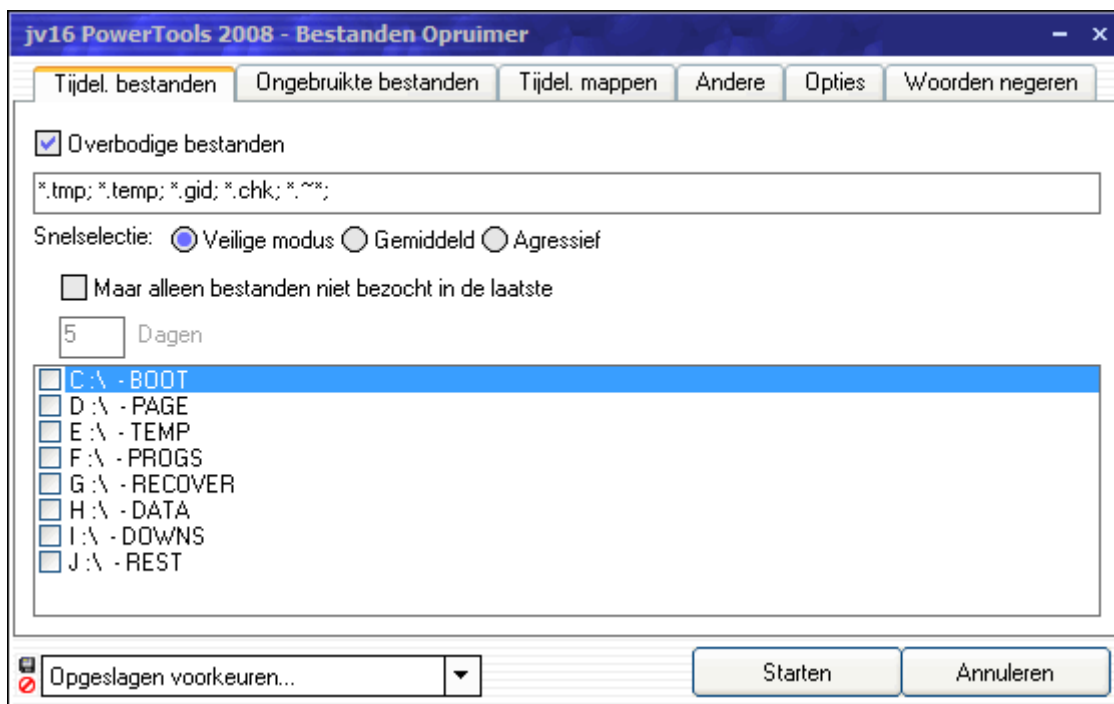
jv16 PowerTools 2008 - Bestanden Opruimer

Tijdel. bestanden | Ongebruikte bestanden | Tijdel. mappen | Andere | Opties | Woorden negeren

Overbodige bestanden

*.tmp; *.temp; *.gid; *.chk; *.~*;

Snelselectie: Veilige modus Gemiddeld Agressief

Maar alleen bestanden niet bezocht in de laatste

5 Dagen

C:\ - BOOT
D:\ - PAGE
E:\ - TEMP
F:\ - PROGS
G:\ - RECOVER
H:\ - DATA
I:\ - DOWNS
J:\ - REST

Opgeslagen voorkeuren...

Starten

Annuleren